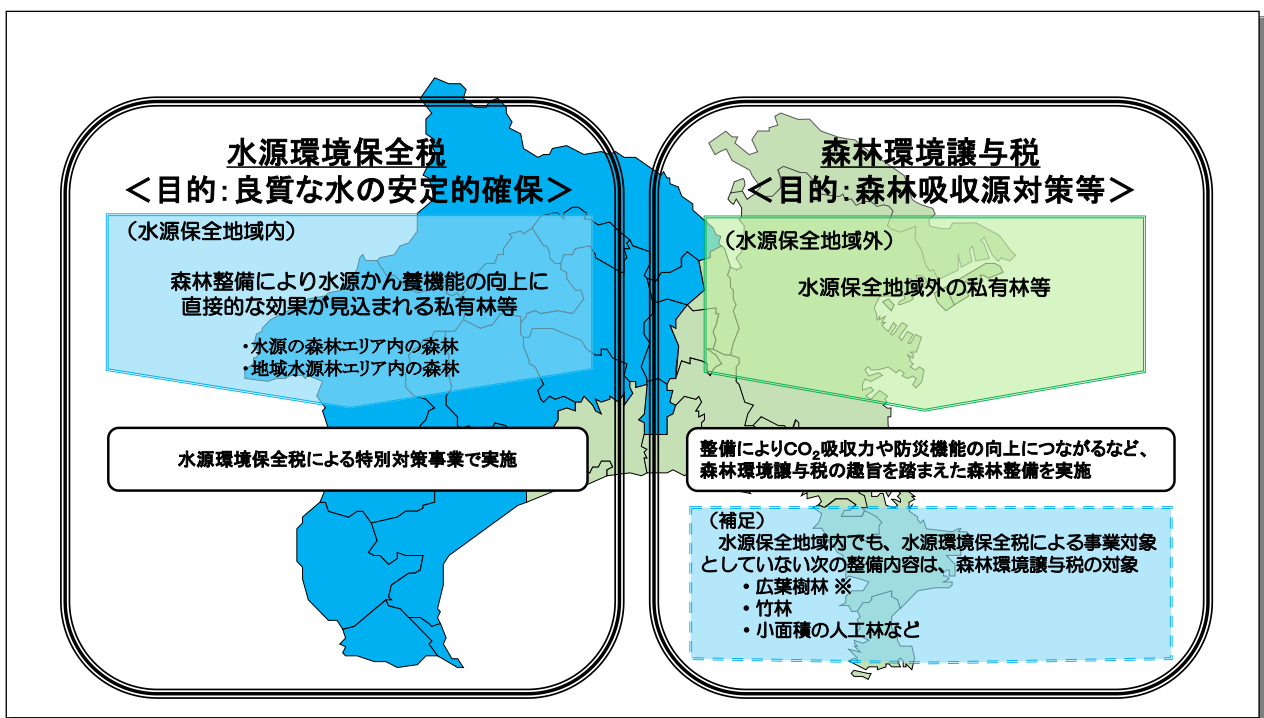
水源環境保全税
＜目的:良質な水の安定的確保＞

（水源保全地域内）

森林整備により水源かん養機能の向上に直接的な効果が見込まれる私有林等

・水源の森林エリア内の森林
・地域水源林エリア内の森林

水源環境保全税による特別対策事業で実施

森林環境譲与税
＜目的:森林吸収源対策等＞

（水源保全地域外）

水源保全地域外の私有林等

整備により$CO_2$吸収力や防災機能の向上につながるなど、森林環境譲与税の趣旨を踏まえた森林整備を実施

（補足）
水源保全地域内でも、水源環境保全税による事業対象としていない次の整備内容は、森林環境譲与税の対象
・広葉樹林 ※
・竹林
・小面積の人工林など